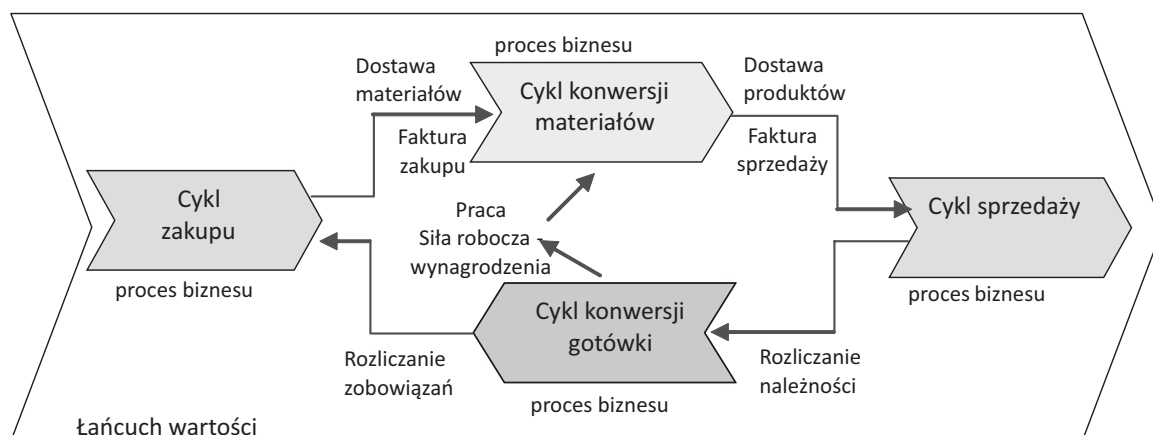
proces biznesu

Dostawa materiałów

Cykl konwersji materiałów

Dostawa produktów

Faktura zakupu

Faktura sprzedaży

Cykl zakupu

Praca
Siła robocza
wynagrodzenia

Cykl sprzedaży

proces biznesu

proces biznesu

Cykl konwersji gotówki

Rozliczanie zobowiązań

Rozliczanie należności

proces biznesu

Łańcuch wartości